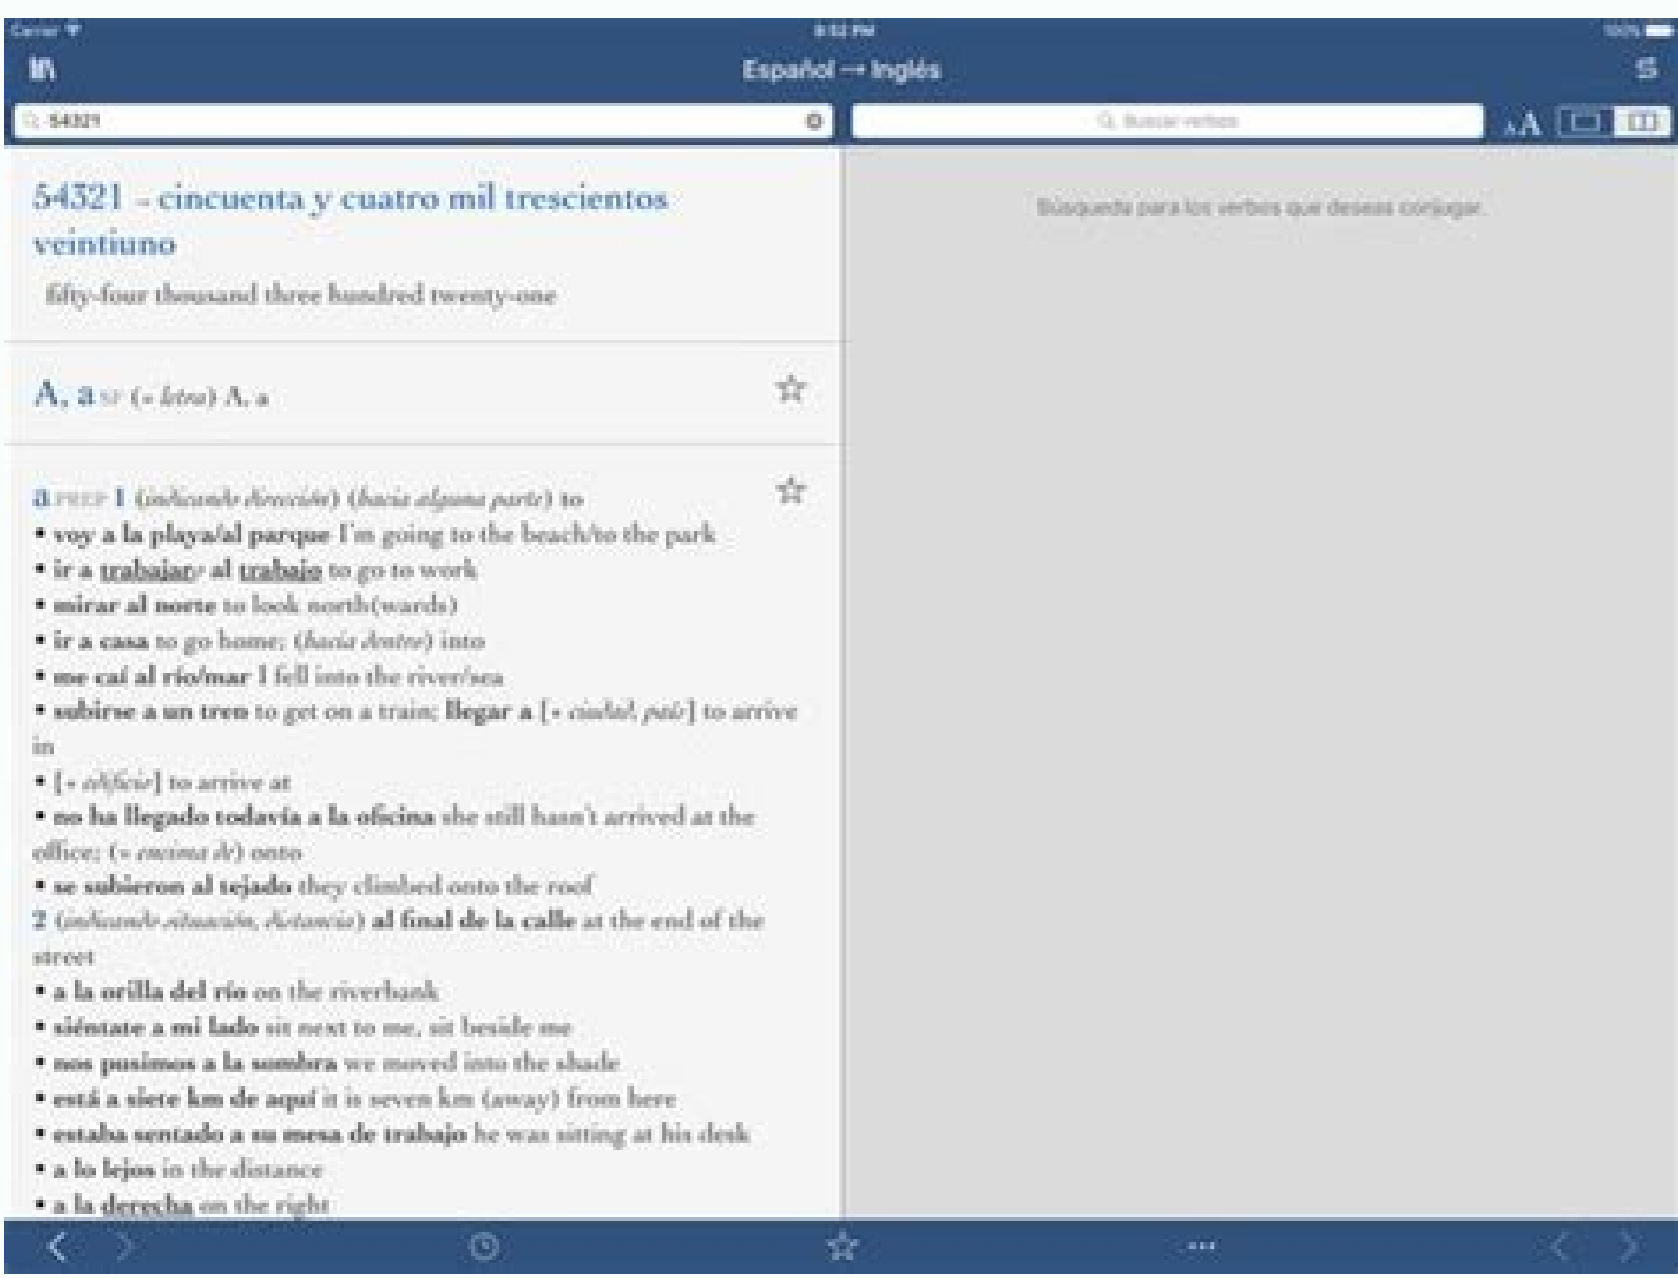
Carrier 9:52 PM 100%

Español → Inglés

54321

Buscar verbos

AA

54321 - cincuenta y cuatro mil trescientos veintiuno

fifty-four thousand three hundred twenty-one

A, a SF (= letra) A, a

a PREP 1 (indicando dirección) (hacia alguna parte) to
• voy a la playa/al parque I'm going to the beach/to the park
• ir a trabajar/ al trabajo to go to work
• mirar al norte to look north(wards)
• ir a casa to go home; (hacia dentro) into
• me caí al río/mar I fell into the river/sea
• subirse a un tren to get on a train; llegar a [+ ciudad, país] to arrive in
• [+ edificio] to arrive at
• no ha llegado todavía a la oficina she still hasn't arrived at the office; (= encima de) onto
• se subieron al tejado they climbed onto the roof
2 (indicando situación, distancia) al final de la calle at the end of the street
• a la orilla del río on the riverbank
• siéntate a mi lado sit next to me, sit beside me
• nos pusimos a la sombra we moved into the shade
• está a siete km de aquí it is seven km (away) from here
• estaba sentado a su mesa de trabajo he was sitting at his desk
• a lo lejos in the distance
• a la derecha on the right

Búsqueda para los verbos que deseas conjugar.

...